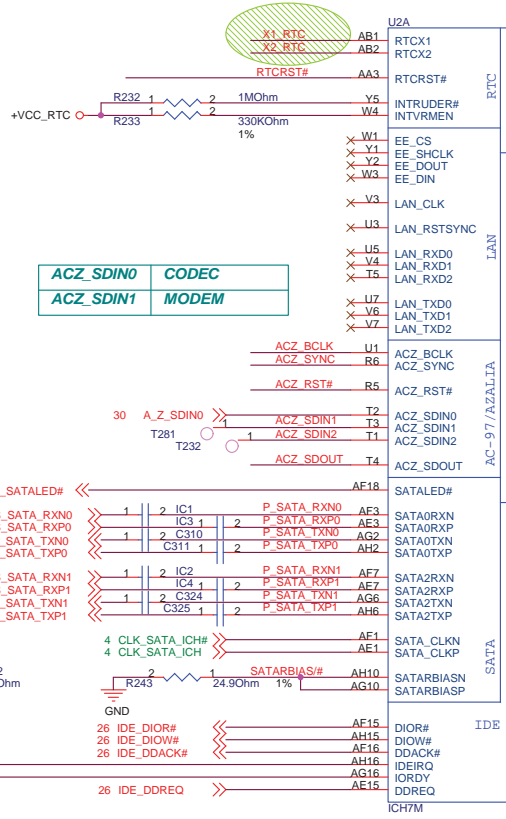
U2A
X1_RTC AB1 RTCX1
X2_RTC AB2 RTCX2
RTCRST# AA3 RTCRST#
RTC
+VCC_RTC
R232 1 2 1MOhm Y5 INTRUDER#
R233 1 2 330KOhm W4 INTVRMEN
1%
W1 EE_CS
Y1 EE_SHCLK
Y2 EE_DOUT
W3 EE_DIN
V3 LAN_CLK
U3 LAN_RSTSYNC
U5 LAN_RXD0
V4 LAN_RXD1
T5 LAN_RXD2
U7 LAN_TXD0
V6 LAN_TXD1
V7 LAN_TXD2
LAN

| ACZ_SDIN0 | CODEC |
|---|---|
| ACZ_SDIN1 | MODEM |

ACZ_BCLK U1 ACZ_BCLK
ACZ_SYNC R6 ACZ_SYNC
ACZ_RST# R5 ACZ_RST#
30 A_Z_SDIN0 T2 ACZ_SDIN0
T281 1 ACZ_SDIN1 T3 ACZ_SDIN1
T232 1 ACZ_SDIN2 T1 ACZ_SDIN2
ACZ_SDOUT T4 ACZ_SDOUT
AC-97/AZALIA
_SATALED# AF18 SATALED#
_SATA_RXN0 1 2 IC1 P_SATA_RXN0 AF3 SATA0RXN
_SATA_RXP0 IC3 1 2 P_SATA_RXP0 AE3 SATA0RXP
_SATA_TXN0 1 2 C310 P_SATA_TXN0 AG2 SATA0TXN
_SATA_TXP0 C311 1 2 P_SATA_TXP0 AH2 SATA0TXP
_SATA_RXN1 1 2 IC2 P_SATA_RXN1 AF7 SATA2RXN
_SATA_RXP1 IC4 1 2 P_SATA_RXP1 AE7 SATA2RXP
_SATA_TXN1 1 2 C324 P_SATA_TXN1 AG6 SATA2TXN
_SATA_TXP1 C325 1 2 P_SATA_TXP1 AH6 SATA2TXP
4 CLK_SATA_ICH# AF1 SATA_CLKN
4 CLK_SATA_ICH AE1 SATA_CLKP
SATA
2
Ohm
2 1 SATARBIAS/# AH10 SATARBIASN
GND R243 24.9Ohm 1% AG10 SATARBIASP
26 IDE_DIOR# AF15 DIOR#
26 IDE_DIOW# AH15 DIOW#
26 IDE_DDACK# AF16 DDACK#
AH16 IDEIRQ
AG16 IORDY
26 IDE_DDREQ AE15 DDREQ
IDE
ICH7M